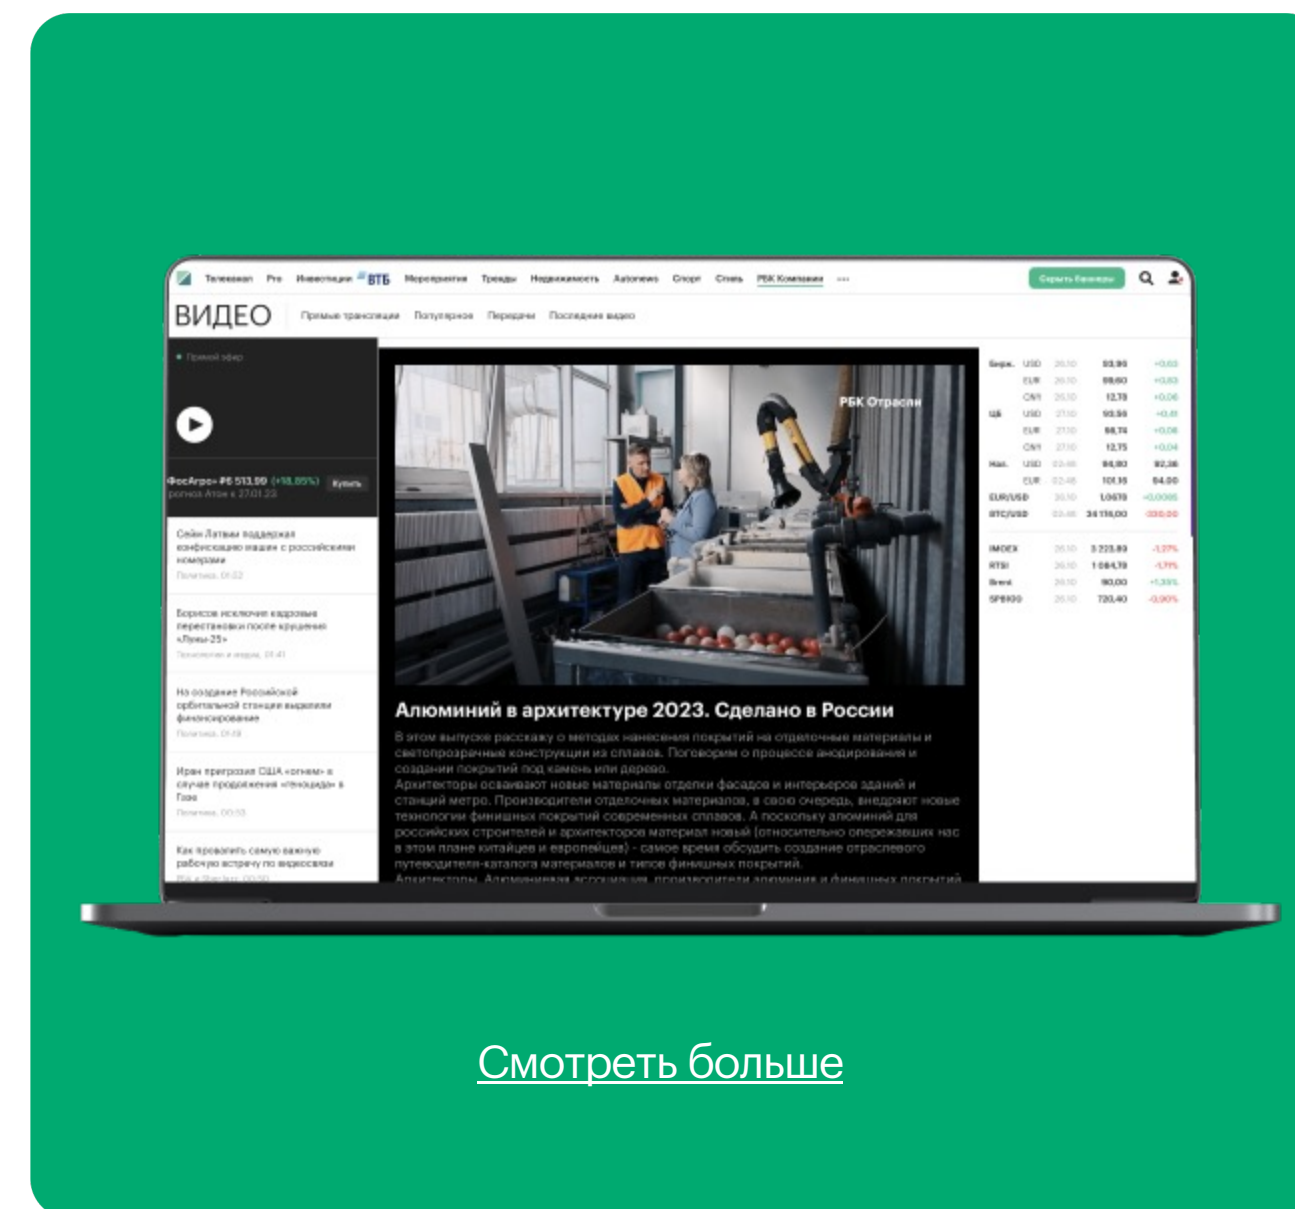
Телеканал Pro Инвестиции ВТБ Мероприятия Тренды Недвижимость Autonews Спорт Стиль РБК Компании ···

Скрыть баннеры

ВИДЕО Прямые трансляции Популярное Передачи Последние видео

Прямой эфир

ФосАгро ₽6 513,99 (+18,85%) Купить

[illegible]

Сейм Латвии поддержал конфискацию машин с российскими номерами

Политика, 01:02

Борисов исключил кадровые перестановки после крушения «Луны-25»

Технологии и медиа, 01:41

На создание Российской орбитальной станции выделили финансирование

Политика, 01:49

Иран пригрозил США «огнем» в случае продолжения «геноцида» в Газе

Политика, 00:53

Как провалить самую важную рабочую встречу по видеосвязи

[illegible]

РБК Отрасли

Алюминий в архитектуре 2023. Сделано в России

В этом выпуске расскажу о методах нанесения покрытий на отделочные материалы и светопрозрачные конструкции из сплавов. Поговорим о процессе анодирования и создании покрытий под камень или дерево.
Архитекторы осваивают новые материалы отделки фасадов и интерьеров зданий и станций метро. Производители отделочных материалов, в свою очередь, внедряют новые технологии финишных покрытий современных сплавов. А поскольку алюминий для российских строителей и архитекторов материал новый (относительно опережавших нас в этом плане китайцев и европейцев) - самое время обсудить создание отраслевого путеводителя-каталога материалов и типов финишных покрытий.
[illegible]

| Бирж. | USD | 26.10 | 93,90 | +0,63 |
|---|---|---|---|---|
| | EUR | 26.10 | 99,60 | +0,63 |
| | CNY | 26.10 | 12,78 | +0,06 |
| ЦБ | USD | 27.10 | 93,58 | +0,41 |
| | EUR | 27.10 | 98,74 | +0,06 |
| | CNY | 27.10 | 12,75 | +0,04 |
| Нал. | USD | 02:46 | 94,00 | 92,36 |
| | EUR | 02:46 | 101,16 | 84,00 |
| EUR/USD | | 26.10 | 1,0570 | -0,0005 |
| BTC/USD | | 02:46 | 34 116,00 | -330,00 |
| IMOEX | | 26.10 | 3 223,83 | -1,27% |
| RTSI | | 26.10 | 1 084,78 | -1,71% |
| Brent | | 26.10 | 90,00 | +1,35% |
| SP500 | | 26.10 | 720,40 | -0,90% |

Смотреть больше